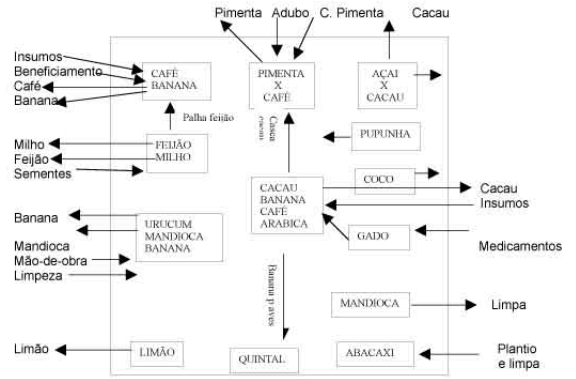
Pimenta
Adubo
C. Pimenta
Cacau

Insumos
Beneficiamento
Café
Banana

CAFÉ
BANANA

PIMENTA
X
CAFÉ

AÇAI
X
CACAU

Palha feijão

Casca cacau

PUPUNHA

Milho
Feijão
Sementes

FEIJÃO
MILHO

CACAU
BANANA
CAFÉ
ARABICA

COCO

Cacau
Insumos

Banana

Mandioca
Mão-de-obra
Limpeza

URUCUM
MANDIOCA
BANANA

GADO

Medicamentos

Banana p aves

MANDIOCA

Limpa

Limão

LIMÃO

QUINTAL

ABACAXI

Plantio
e limpa